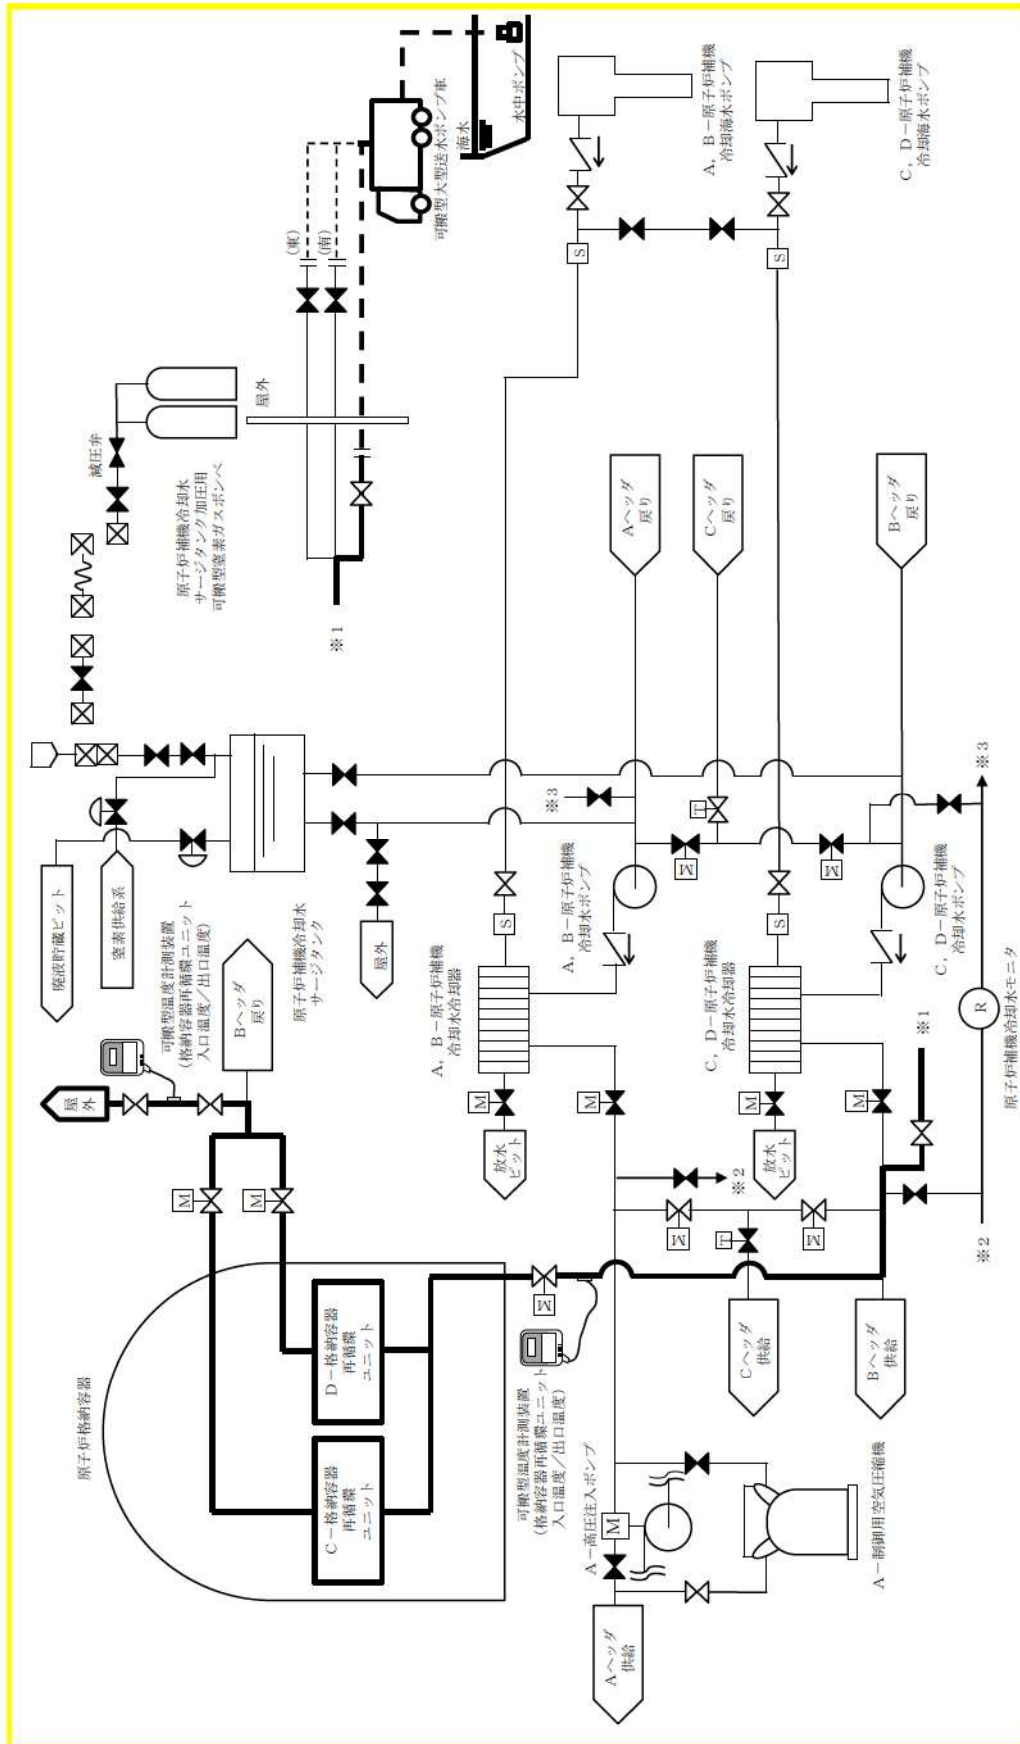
水中ポンプ
海水
可搬型大型送水ポンプ車
A，B－原子炉補機冷却海水ポンプ
C，D－原子炉補機冷却海水ポンプ
(東)
(南)
屋外
減圧弁
原子炉補機冷却水サージタンク加圧用可搬型窒素ガスボンベ
※1
Aヘッダ戻り
Cヘッダ戻り
Bヘッダ戻り
S
S
廃液貯蔵ピット
窒素供給系
可搬型温度計測装置（格納容器再循環ユニット入口温度／出口温度）
Bヘッダ戻り
原子炉補機冷却水サージタンク
屋外
※3
T
M
M
A，B－原子炉補機冷却水ポンプ
C，D－原子炉補機冷却水ポンプ
A，B－原子炉補機冷却水冷却器
C，D－原子炉補機冷却水冷却器
※3
屋外
M
M
M
M
放水ピット
放水ピット
※2
R
原子炉補機冷却水モニタ
※1
M
M
M
M
T
※2
原子炉格納容器
D－格納容器再循環ユニット
C－格納容器再循環ユニット
M
可搬型温度計測装置（格納容器再循環ユニット入口温度／出口温度）
Cヘッダ供給
Bヘッダ供給
A－高圧注入ポンプ
M
Aヘッダ供給
A－制御用空気圧縮機